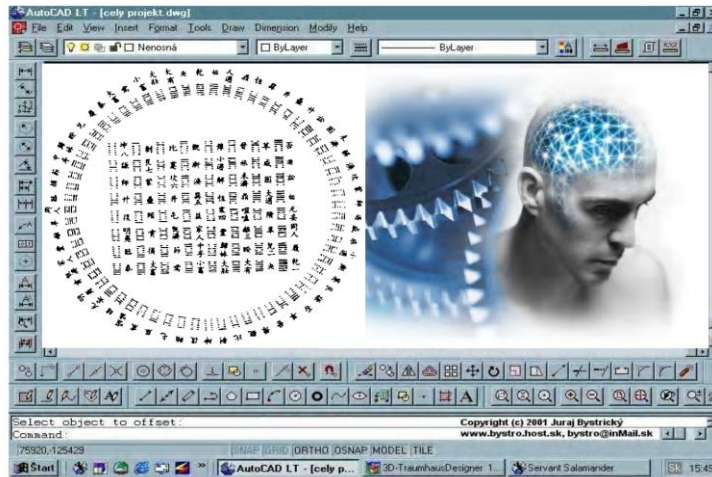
AutoCAD LT - [cely projekt.dwg]
File Edit View Insert Format Tools Draw Dimension Modify Help
Nenosná
ByLayer
ByLayer
Select object to offset:
Command:
Copyright (c) 2001 Juraj Bystrický
www.bystro.host.sk, bystro@inMail.sk
75920,125429
SNAP GRID ORTHO OSNAP MODEL TILE
Start
AutoCAD LT - [cely p...
3D-TraumhausDesigner 1...
Servant Salamander
15:49